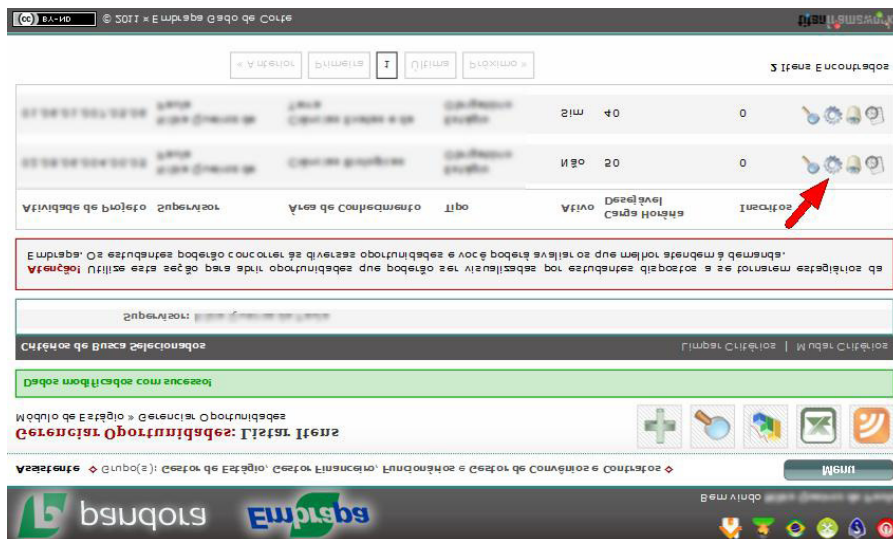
pandora Embrapa

Bem vindo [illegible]

Menu

Assistente ◊ Grupo(s): Gestor de Estágio, Gestor Financeiro, Funcionários e Gestor de Convênios e Contratos ◊

Gerenciar Oportunidades: Listar Itens

Módulo de Estágio » Gerenciar Oportunidades

Dados modificados com sucesso!

Critérios de Busca Selecionados

Limpar Critérios | Mudar Critérios

Supervisor: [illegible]

Atenção! Utilize esta seção para abrir oportunidades que poderão ser visualizadas por estudantes dispostos a se tornarem estagiários da Embrapa. Os estudantes poderão concorrer às diversas oportunidades e você poderá avaliar os que melhor atendem à demanda.

| Atividade de Projeto | Supervisor | Área de Conhecimento | Tipo | Ativo | Carga Horária Desejável | Inscritos |
|---|---|---|---|---|---|---|
| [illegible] | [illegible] | Ciências Biológicas | Obrigatório Estágio | Não | 20 | 0 |
| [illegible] | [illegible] | Ciências Exatas e da Terra | Obrigatório Estágio | Sim | 40 | 0 |

2 Itens Encontrados

« Anterior | Primeira | 1 | Última | Próximo »

© 2011 • Embrapa Gado de Corte

BY-ND